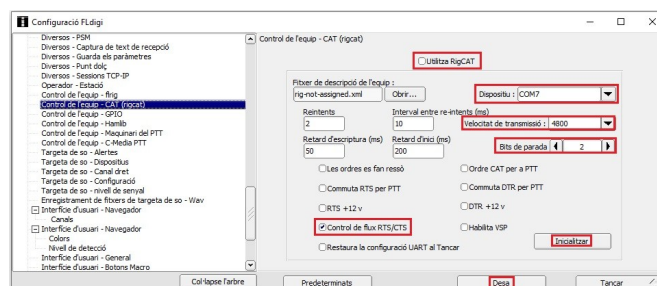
Configuració FLdigi

Diversos - PSM
Diversos - Captura de text de recepció
Diversos - Guarda els paràmetres
Diversos - Punt dolç
Diversos - Sessions TCP-IP
Operador - Estació
Control de l'equip - flrig
Control de l'equip - CAT (rigcat)
Control de l'equip - GPIO
Control de l'equip - Hamlib
Control de l'equip - Maquinari del PTT
Control de l'equip - C-Media PTT
Targeta de so - Alertes
Targeta de so - Dispositius
Targeta de so - Canal dret
Targeta de so - Configuració
Targeta de so - nivell de senyal
Enregistrament de fitxers de targeta de so - Wav
Interfície d'usuari - Navegador
Canals
Interfície d'usuari - Navegador
Colors
Nivell de detecció
Interfície d'usuari - General
Interfície d'usuari - Botons Macro

Control de l'equip - CAT (rigcat)

Utilitza RigCAT

Fitxer de descripció de l'equip :
rig-not-assigned.xml
Obrir...
Dispositiu : COM7
Reintents
2
Interval entre re-intents (ms)
10
Velocitat de transmissió : 4800
Retard d'escriptura (ms)
50
Retard d'inici (ms)
200
Bits de parada 2
Les ordres es fan ressò
Ordre CAT per a PTT
Commuta RTS per PTT
Commuta DTR per PTT
RTS +12 v
DTR +12 v
Control de flux RTS/CTS
Habilita VSP
Restaura la configuració UART al Tancar
Inicialitzar

Col·lapse l'arbre
Predeterminats
Desa
Tancar